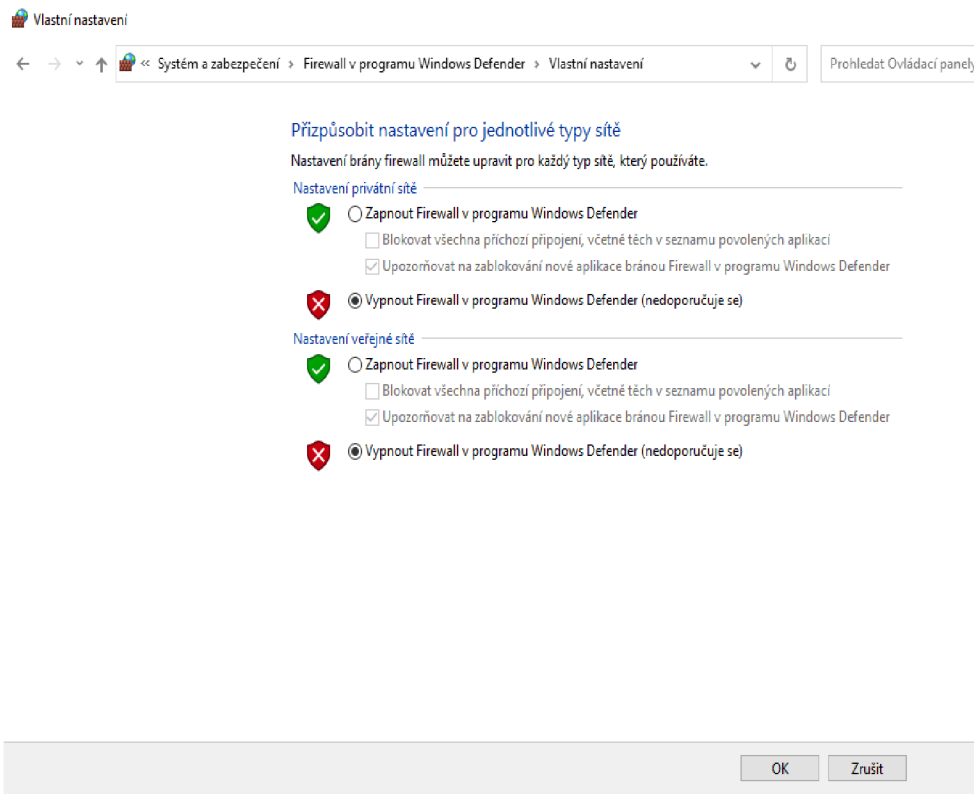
Vlastní nastavení

« Systém a zabezpečení › Firewall v programu Windows Defender › Vlastní nastavení

Prohledat Ovládací panely

Přizpůsobit nastavení pro jednotlivé typy sítě

Nastavení brány firewall můžete upravit pro každý typ sítě, který používáte.

Nastavení privátní sítě

Zapnout Firewall v programu Windows Defender

Blokovat všechna příchozí připojení, včetně těch v seznamu povolených aplikací

Upozorňovat na zablokování nové aplikace bránou Firewall v programu Windows Defender

Vypnout Firewall v programu Windows Defender (nedoporučuje se)

Nastavení veřejné sítě

Zapnout Firewall v programu Windows Defender

Blokovat všechna příchozí připojení, včetně těch v seznamu povolených aplikací

Upozorňovat na zablokování nové aplikace bránou Firewall v programu Windows Defender

Vypnout Firewall v programu Windows Defender (nedoporučuje se)

OK

Zrušit